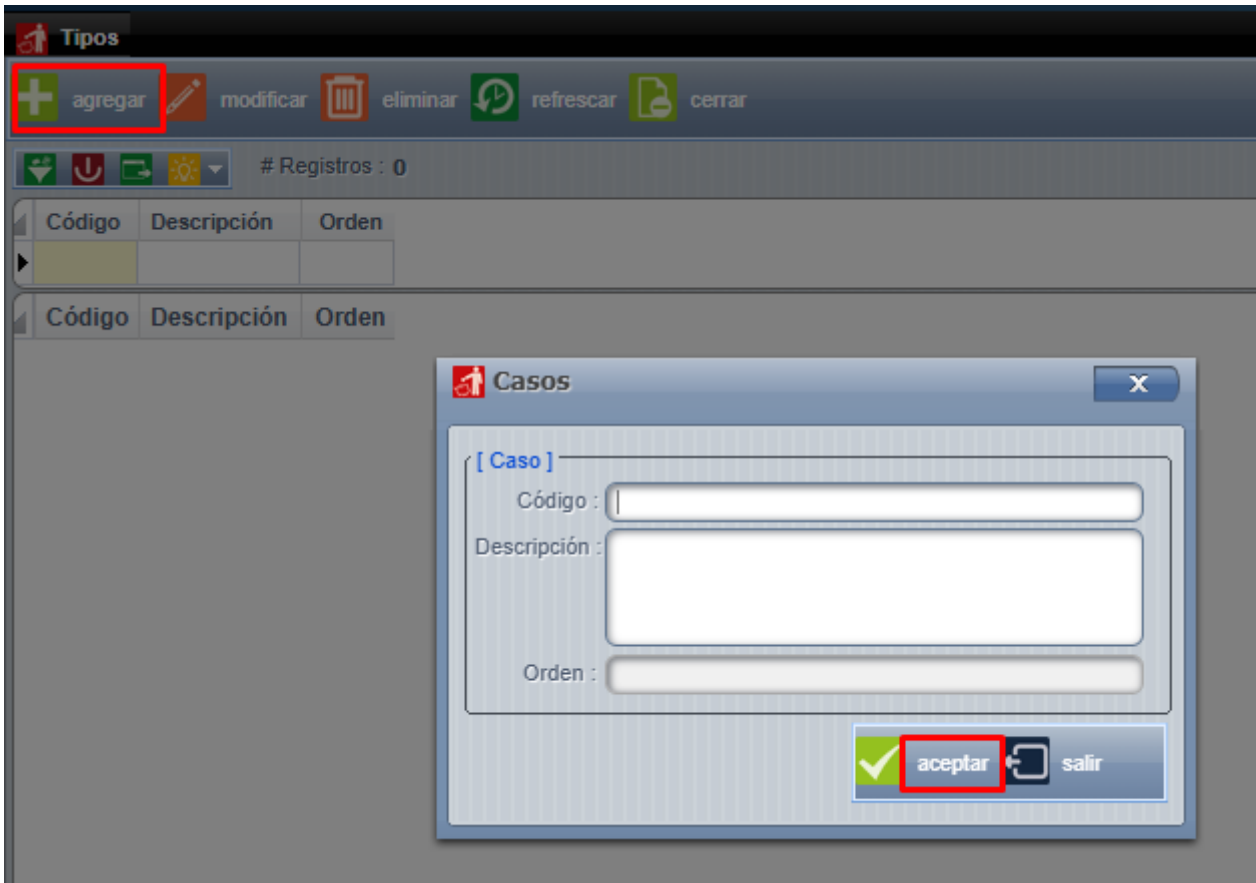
Tipos

agregar modificar eliminar refrescar cerrar

# Registros : 0

| Código | Descripción | Orden |
|---|---|---|
| | | |

| Código | Descripción | Orden |
|---|---|---|

Casos

X

[ Caso ]

Código :

Descripción :

Orden :

aceptar salir